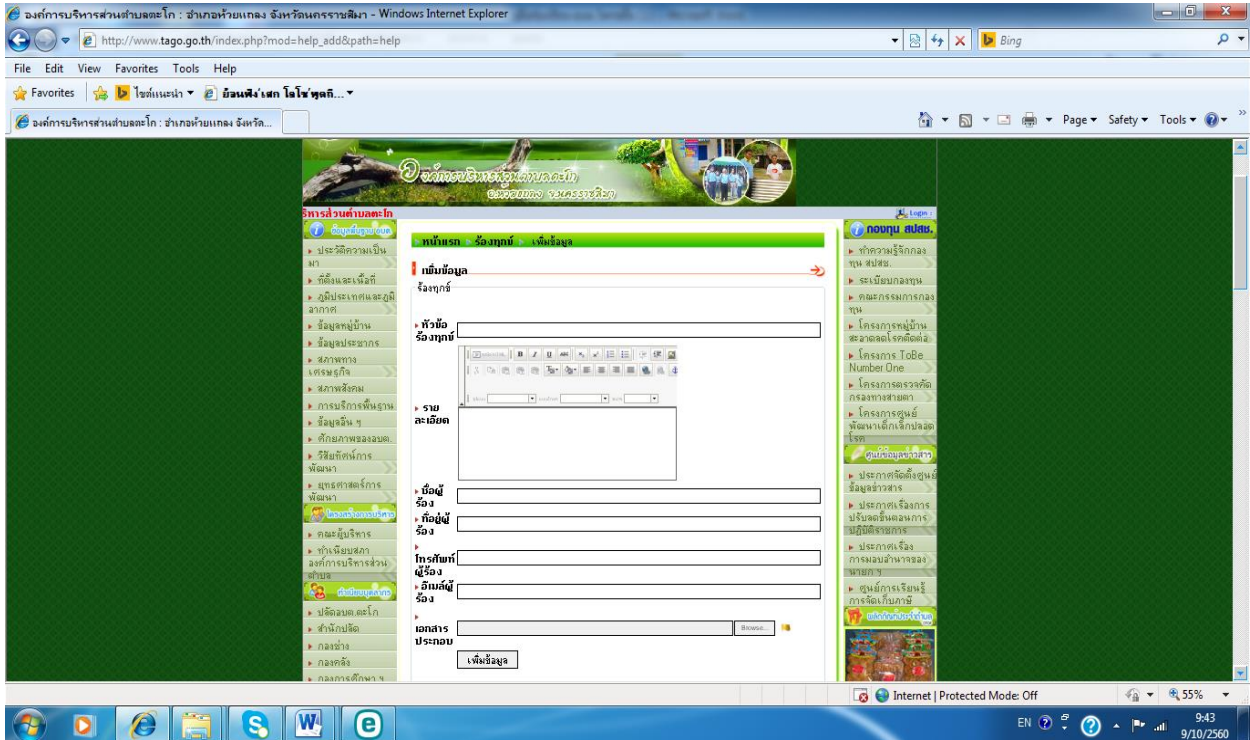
องค์การบริหารส่วนตำบลตะโก : อำเภอห้วยแถลง จังหวัดนครราชสีมา - Windows Internet Explorer

http://www.tago.go.th/index.php?mod=help_add&path=help

Bing

File Edit View Favorites Tools Help

Favorites ไซต์แนะนำ ย้อนฟังเสก โลโซ่ ทุคก...

องค์การบริหารส่วนตำบลตะโก : อำเภอห้วยแถลง จังหวัด...

Page Safety Tools

องค์การบริหารส่วนตำบลตะโก
อ.ห้วยแถลง จ.นครราชสีมา

ริหารส่วนตำบลตะโก

Login

ข้อมูลพื้นฐาน อบต.

ประวัติความเป็นมา
ที่ตั้งและเนื้อที่
ภูมิประเทศและภูมิอากาศ
ข้อมูลหมู่บ้าน
ข้อมูลประชากร
สภาพทางเศรษฐกิจ
สภาพสังคม
การบริการพื้นฐาน
ข้อมูลอื่น ๆ
ศักยภาพของ อบต.
วิสัยทัศน์การพัฒนา
ยุทธศาสตร์การพัฒนา

โครงสร้างการบริหาร

คณะผู้บริหาร
ทำเนียบสภาองค์การบริหารส่วนตำบล

ทำเนียบบุคลากร

ปลัดอบต.ตะโก
สำนักปลัด
กองช่าง
กองคลัง
กองการศึกษา ฯ

หน้าแรก > ร้องทุกข์ > เพิ่มข้อมูล

เพิ่มข้อมูล

ร้องทุกข์

หัวข้อร้องทุกข์

รายละเอียด

ชื่อผู้ร้อง

ที่อยู่ผู้ร้อง

โทรศัพท์ผู้ร้อง

อีเมล์ผู้ร้อง

เอกสารประกอบ

Browse...

เพิ่มข้อมูล

กองทุน สปสช.

ทำความรู้จักกองทุน สปสช.
ระเบียบกองทุน
คณะกรรมการกองทุน
โครงการหมู่บ้านสะอาดลดโรคติดต่อ
โครงการ ToBe Number One
โครงการตรวจคัดกรองทางสายตา
โครงการศูนย์พัฒนาเด็กเล็กปลอดโรค

ศูนย์ข้อมูลข่าวสาร

ประกาศจัดตั้งศูนย์ข้อมูลข่าวสาร
ประกาศเรื่องการปรับลดขั้นตอนการปฏิบัติราชการ
ประกาศเรื่องการมอบอำนาจของนายก ฯ
ศูนย์การเรียนรู้การจัดเก็บภาษี

ผลิตภัณฑ์ประจำตำบล

Internet | Protected Mode: Off

55%

EN

9:43
9/10/2560